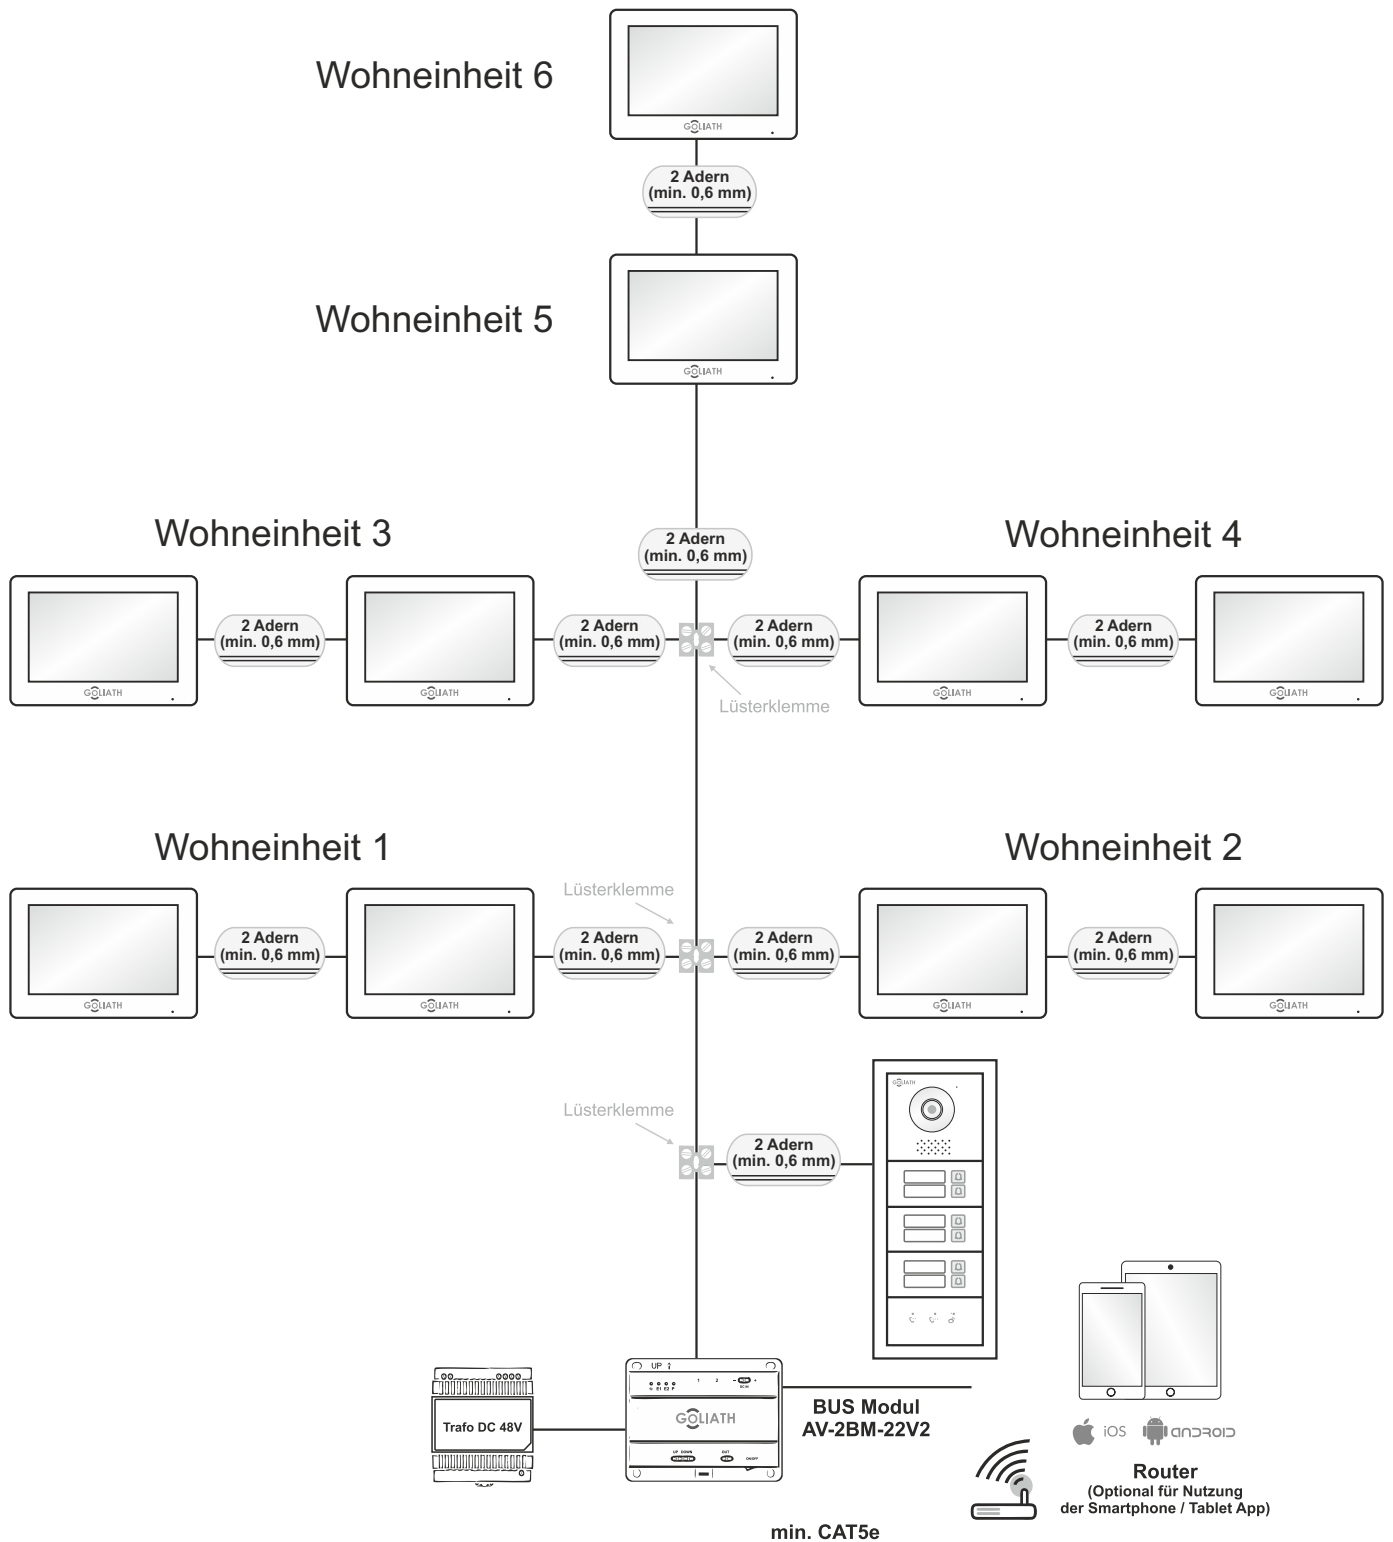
Wohneinheit 6

GOLIATH

2 Adern
(min. 0,6 mm)

Wohneinheit 5

GOLIATH

2 Adern
(min. 0,6 mm)

Wohneinheit 3

Wohneinheit 4

GOLIATH

2 Adern
(min. 0,6 mm)

GOLIATH

2 Adern
(min. 0,6 mm)

2 Adern
(min. 0,6 mm)

GOLIATH

2 Adern
(min. 0,6 mm)

GOLIATH

Lüsterklemme

Wohneinheit 1

Wohneinheit 2

Lüsterklemme

GOLIATH

2 Adern
(min. 0,6 mm)

GOLIATH

2 Adern
(min. 0,6 mm)

2 Adern
(min. 0,6 mm)

GOLIATH

2 Adern
(min. 0,6 mm)

GOLIATH

GOLIATH

Lüsterklemme

2 Adern
(min. 0,6 mm)

UP

GOLIATH

Trafo DC 48V

BUS Modul
AV-2BM-22V2

iOS ANDROID

Router
(Optional für Nutzung
der Smartphone / Tablet App)

min. CAT5e